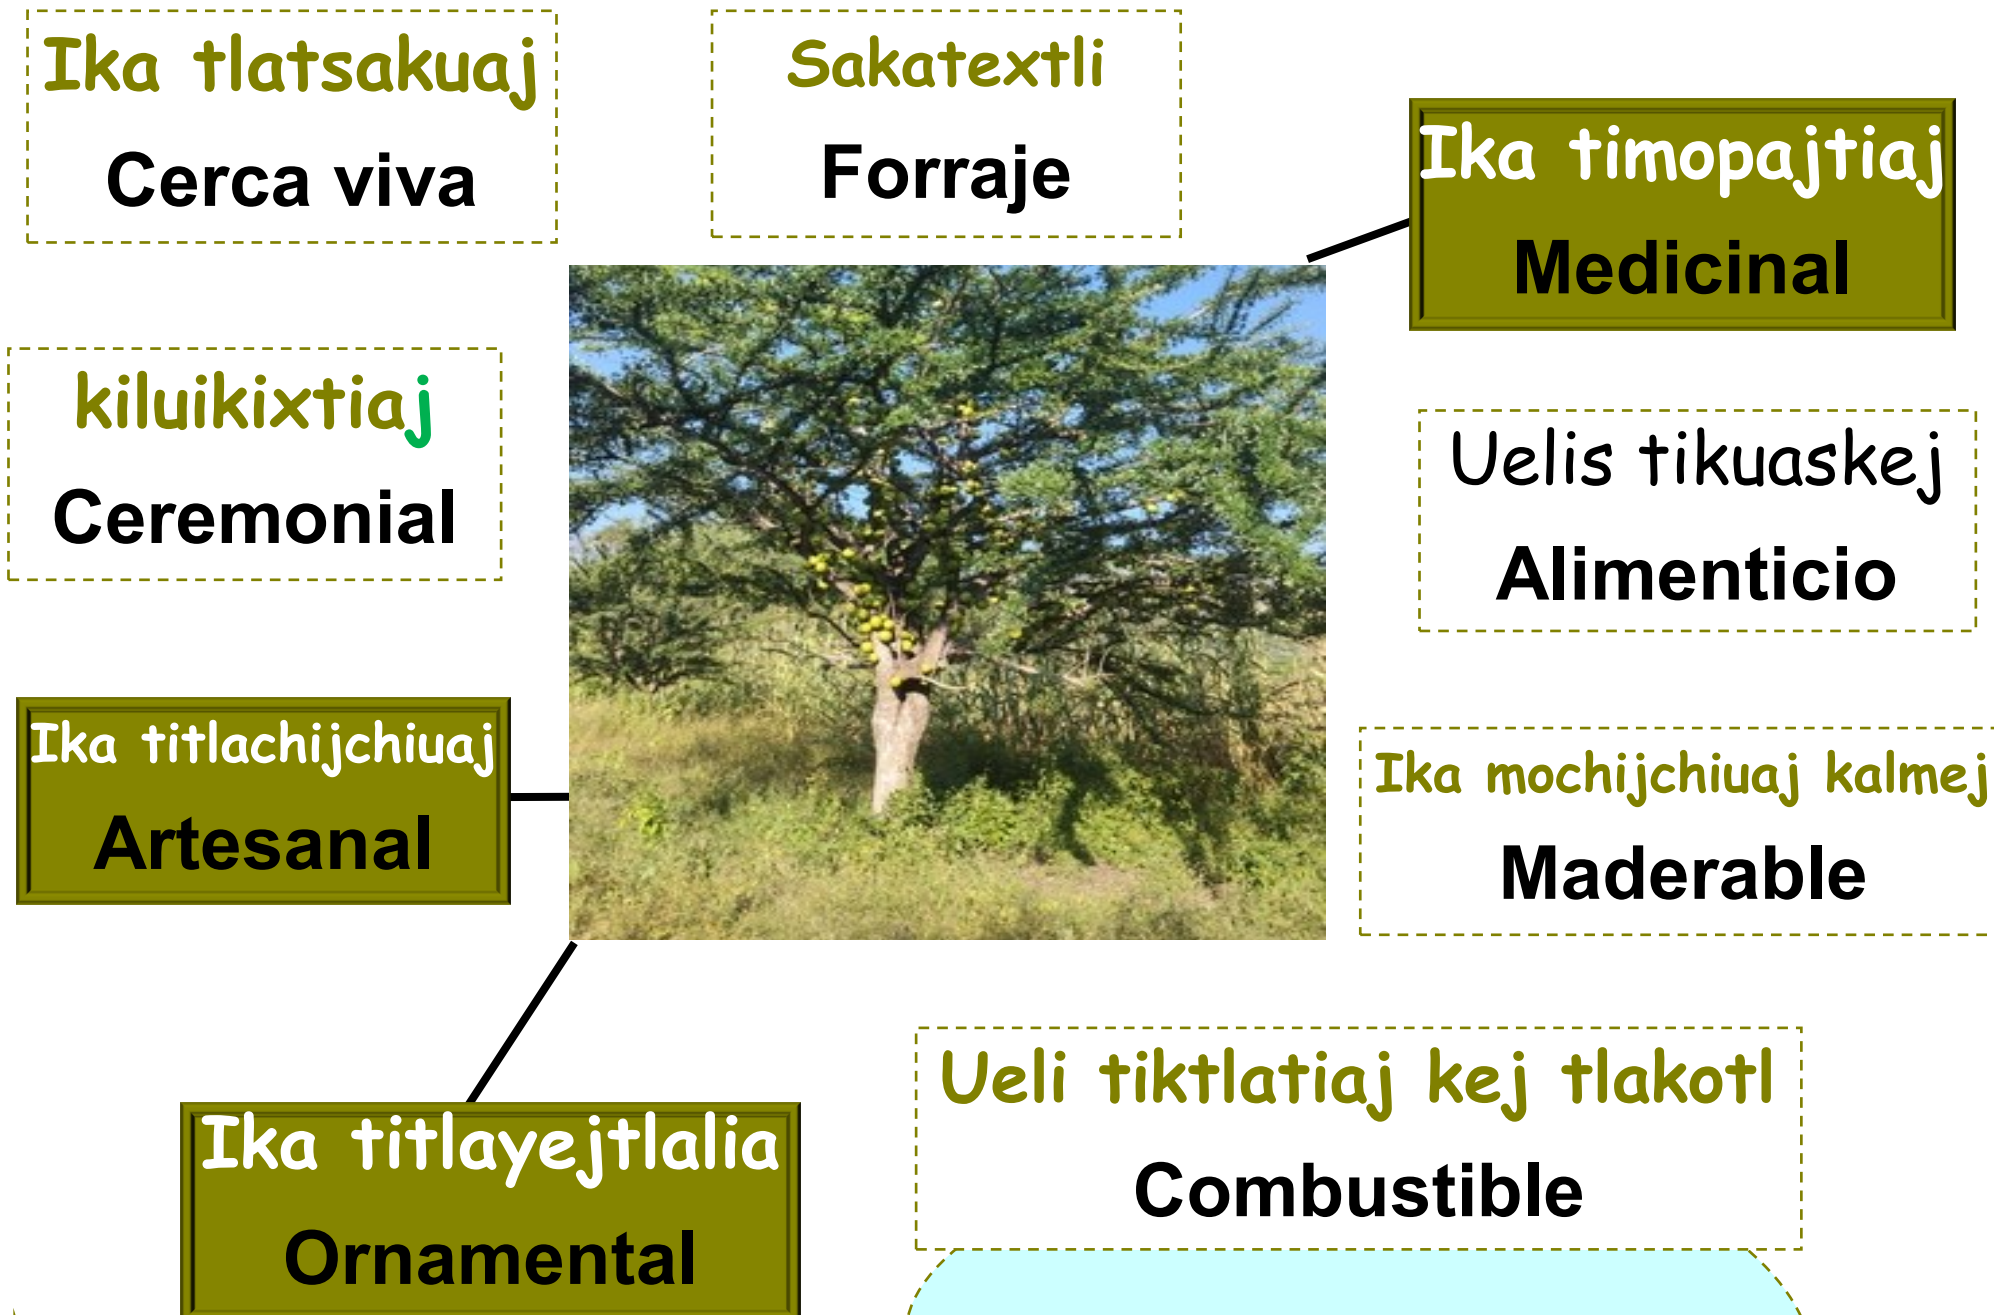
Ika tlatsakuaj
Cerca viva

Sakatextli
Forraje

Ika timopajtiaj
Medicinal

kiluikixtiaj
Ceremonial

Uelis tikuaskej
Alimenticio

Ika titlachijchiuaj
Artesanal

Ika mochijchiuaj kalmej
Maderable

Ika titlayejtlalia
Ornamental

Ueli tiktlatiaj kej tlakotl
Combustible